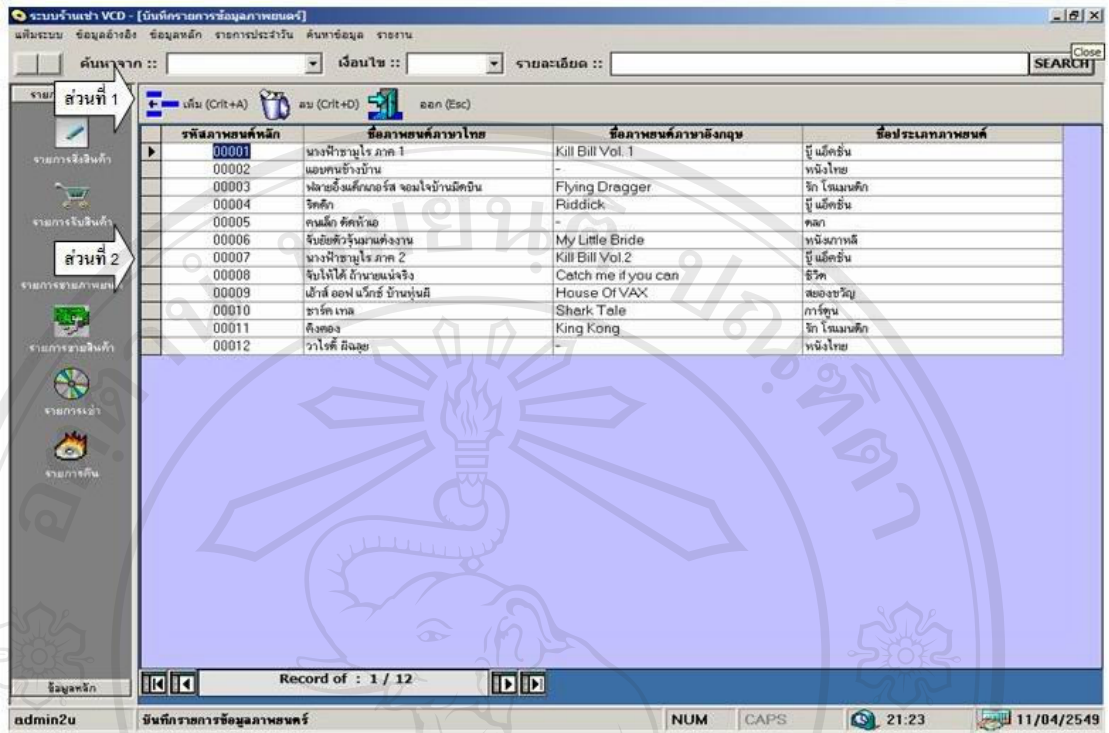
ระบบร้านเช่า VCD - [บันทึกรายการข้อมูลภาพยนตร์]

แฟ้มระบบ ข้อมูลอ้างอิง ข้อมูลหลัก รายการประจำวัน ค้นหาข้อมูล รายงาน

Close

ค้นหาจาก :: เงื่อนไข :: รายละเอียด :: SEARCH

ส่วนที่ 1

เพิ่ม (Crlt+A) ลบ (Crlt+D) ออก (Esc)

| รหัสภาพยนตร์หลัก | ชื่อภาพยนตร์ภาษาไทย | ชื่อภาพยนตร์ภาษาอังกฤษ | ชื่อประเภทภาพยนตร์ |
|---|---|---|---|
| 00001 | นางฟ้าซามูไร ภาค 1 | Kill Bill Vol. 1 | บู๊ แอ็คชั่น |
| 00002 | แอบคนข้างบ้าน | - | หนังไทย |
| 00003 | หลายอึ้งแด็กเกอร์ส จอมใจบ้านมีดบิน | Flying Dragger | รัก โรแมนติก |
| 00004 | ริดดิก | Riddick | บู๊ แอ็คชั่น |
| 00005 | คนเล็ก ตัดหัวเอ | - | ตลก |
| 00006 | จับยัยตัวจุ้นมาแต่งงาน | My Little Bride | หนังเกาหลี |
| 00007 | นางฟ้าซามูไร ภาค 2 | Kill Bill Vol.2 | บู๊ แอ็คชั่น |
| 00008 | จับให้ได้ ถ้านายแน่จริง | Catch me if you can | ชีวิต |
| 00009 | เฮ้าส์ ออฟ แว็กซ์ บ้านหุ่นผี | House Of VAX | สยองขวัญ |
| 00010 | ชาร์ค เทล | Shark Tale | การ์ตูน |
| 00011 | คิงคอง | King Kong | รัก โรแมนติก |
| 00012 | วาไรตี้ ผีฉลุย | - | หนังไทย |

รายการ

รายการสั่งสินค้า

รายการรับสินค้า

ส่วนที่ 2

รายการขายภาพยนตร์

รายการขายสินค้า

รายการเช่า

รายการคืน

ข้อมูลหลัก

Record of : 1 / 12

admin2u บันทึกรายการข้อมูลภาพยนตร์ NUM CAPS 21:23 11/04/2549